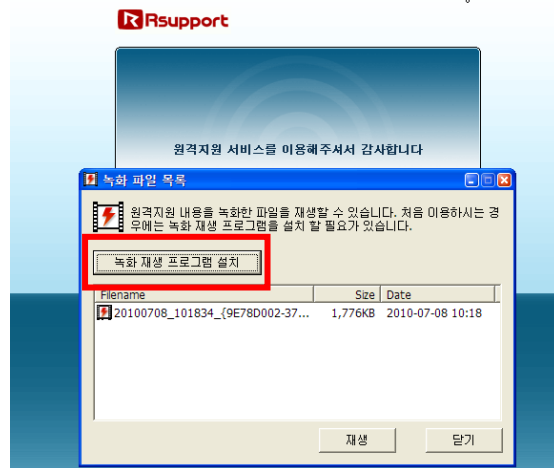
Rsupport

원격지원 서비스를 이용해주셔서 감사합니다

녹화 파일 목록

원격지원 내용을 녹화한 파일을 재생할 수 있습니다. 처음 이용하시는 경우에는 녹화 재생 프로그램을 설치 할 필요가 있습니다.

녹화 재생 프로그램 설치

| Filename | Size | Date |
|---|---|---|
| 20100708_101834_{9E78D002-37... | 1,776KB | 2010-07-08 10:18 |

재생

닫기